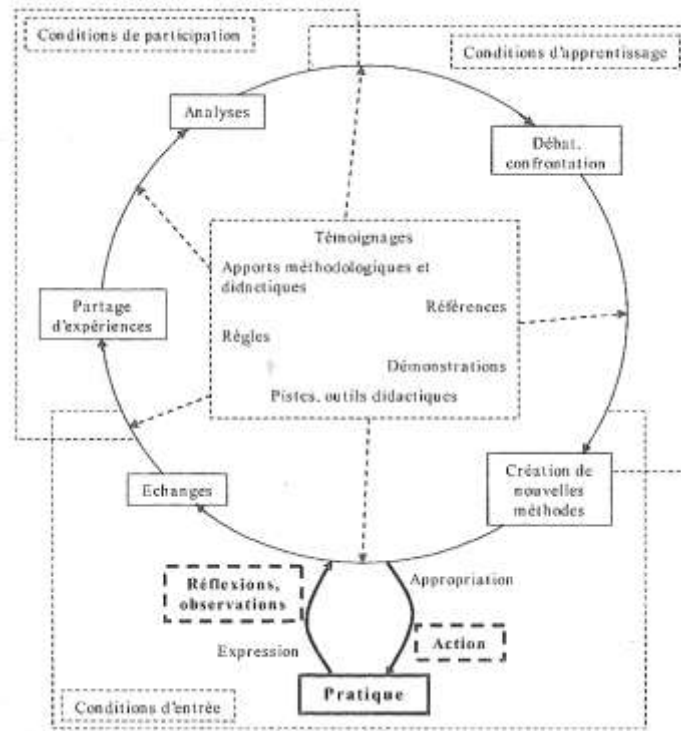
Conditions de participation

Conditions d'apprentissage

Analyses

Débat, confrontation

Témoignages

Apports méthodologiques et didactiques

Références

Partage d'expériences

Règles

Démonstrations

Pistes, outils didactiques

Création de nouvelles méthodes

Echanges

Réflexions, observations

Appropriation

Action

Expression

Pratique

Conditions d'entrée